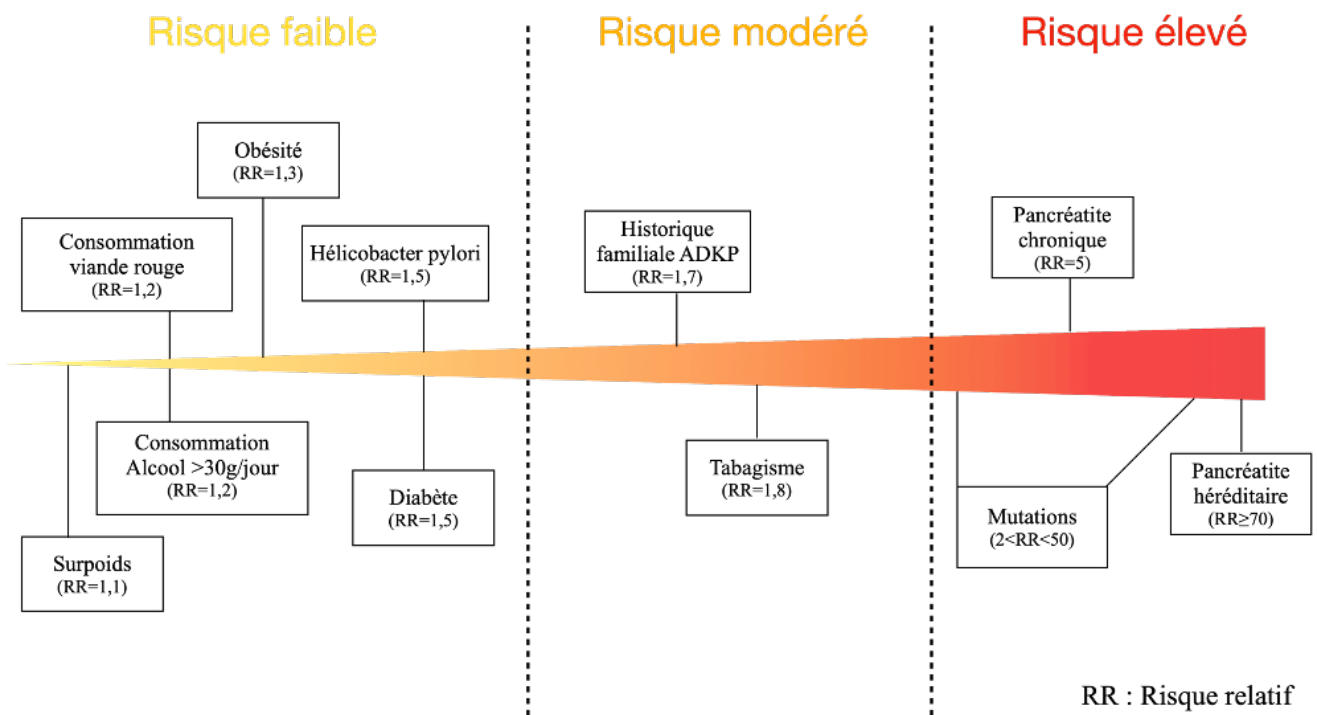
Risque faible

Risque modéré

Risque élevé

Obésité
(RR=1,3)

Consommation viande rouge
(RR=1,2)

Hélicobacter pylori
(RR=1,5)

Historique familiale ADKP
(RR=1,7)

Pancréatite chronique
(RR=5)

Consommation Alcool >30g/jour
(RR=1,2)

Diabète
(RR=1,5)

Tabagisme
(RR=1,8)

Surpoids
(RR=1,1)

Mutations
(2<RR<50)

Pancréatite héréditaire
(RR≥70)

RR : Risque relatif